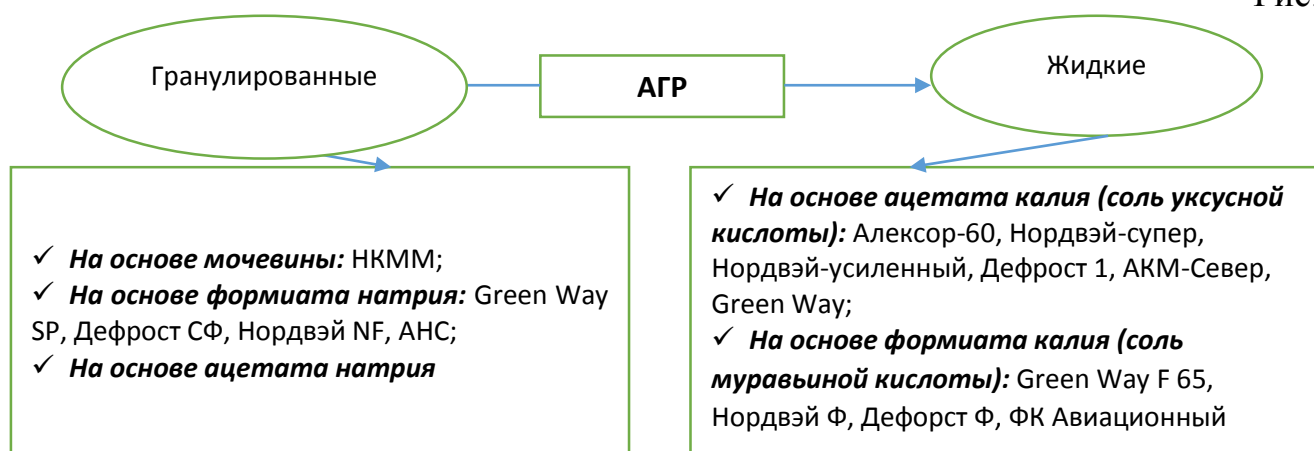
Рис

Гранулированные

АГР

Жидкие

✓ ***На основе мочевины:*** НКММ;
✓ ***На основе формиата натрия:*** Green Way SP, Дефрост СФ, Нордвэй NF, АНС;
✓ ***На основе ацетата натрия***

✓ ***На основе ацетата калия (соль уксусной кислоты):*** Алексор-60, Нордвэй-супер, Нордвэй-усиленный, Дефрост 1, АКМ-Север, Green Way;
✓ ***На основе формиата калия (соль муравьиной кислоты):*** Green Way F 65, Нордвэй Ф, Дефорст Ф, ФК Авиационный